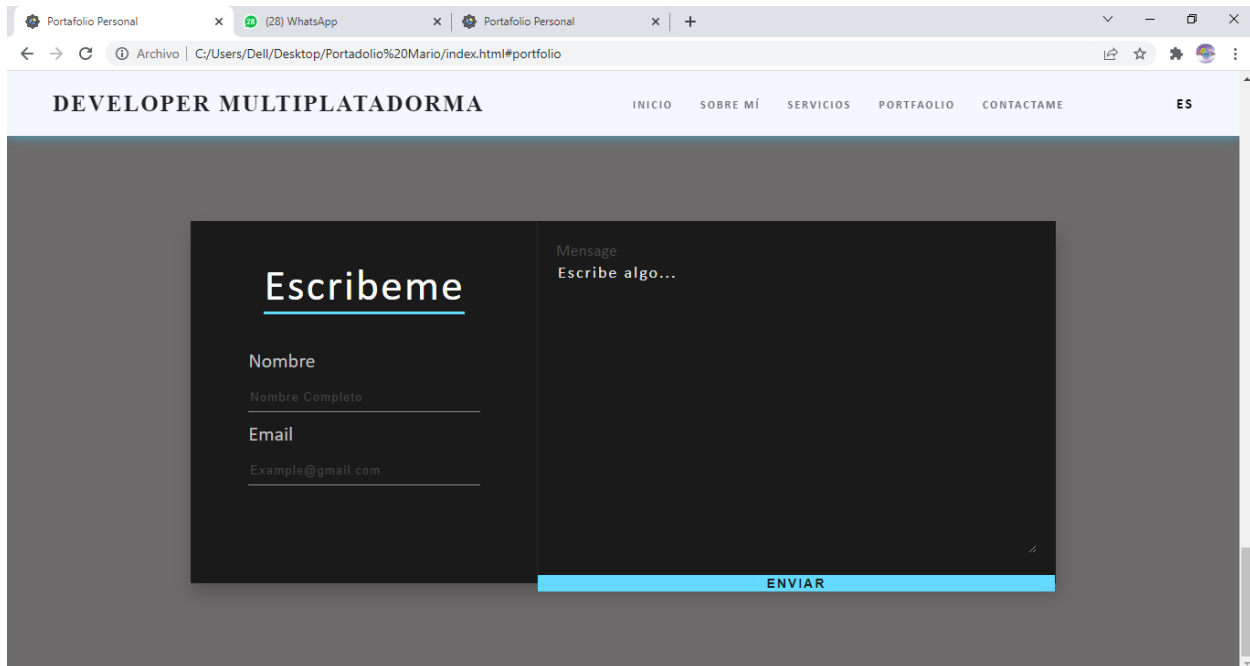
Portafolio Personal
(28) WhatsApp
Portafolio Personal
Archivo | C:/Users/Dell/Desktop/Portadolio%20Mario/index.html#portfolio

DEVELOPER MULTIPLATADORMA
INICIO SOBRE MÍ SERVICIOS PORTFAOLIO CONTACTAME
ES

Escribeme

Nombre
Nombre Completo

Email
Example@gmail.com

Mensage
Escribe algo...

ENVIAR